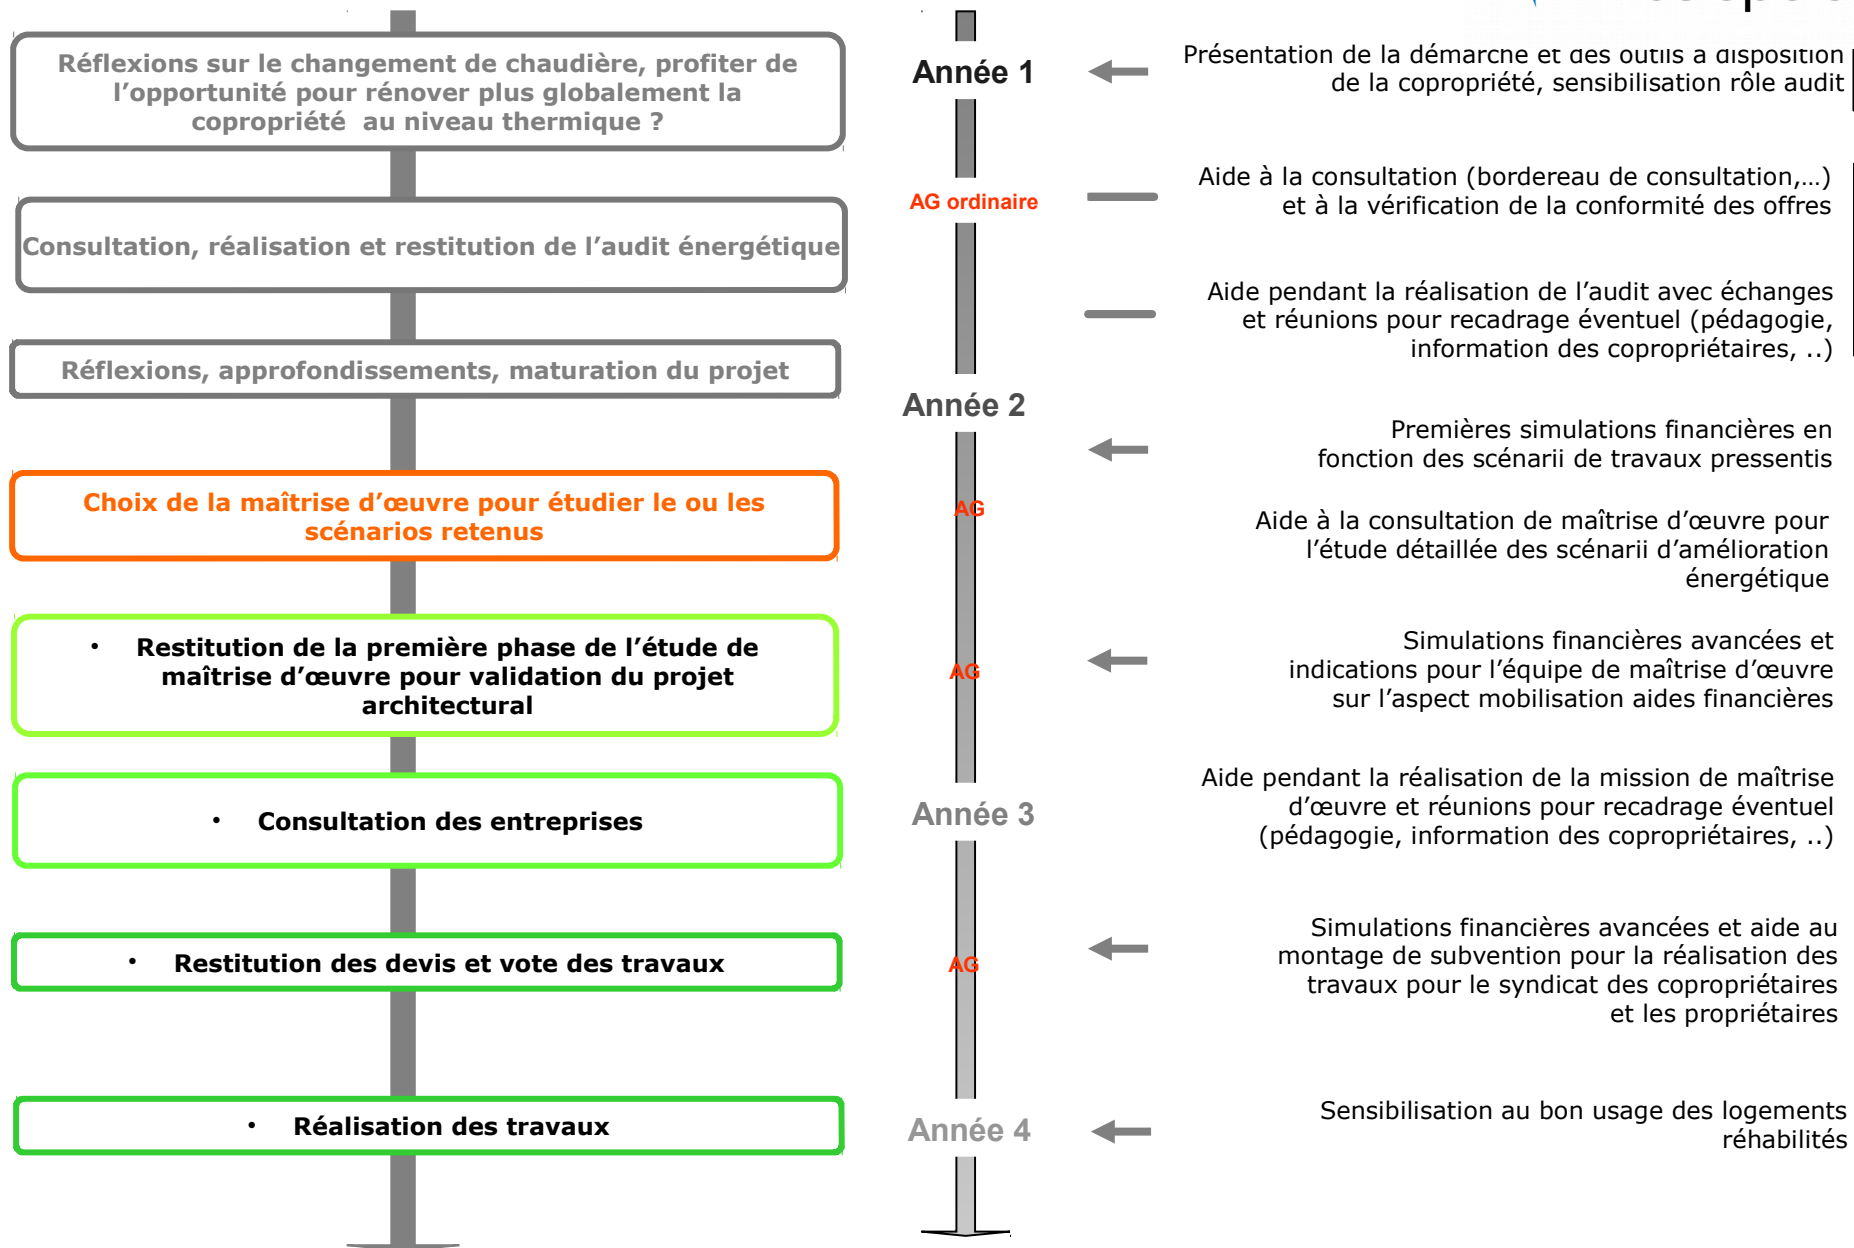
Réflexions sur le changement de chaudière, profiter de l'opportunité pour rénover plus globalement la copropriété au niveau thermique ?

Consultation, réalisation et restitution de l'audit énergétique

Réflexions, approfondissements, maturation du projet

Choix de la maîtrise d'œuvre pour étudier le ou les scénarios retenus

• Restitution de la première phase de l'étude de maîtrise d'œuvre pour validation du projet architectural

• Consultation des entreprises

• Restitution des devis et vote des travaux

• Réalisation des travaux

Année 1

AG ordinaire

Année 2

AG

AG

Année 3

AG

Année 4

Présentation de la démarche et des outils à disposition de la copropriété, sensibilisation rôle audit

Aide à la consultation (bordereau de consultation,…) et à la vérification de la conformité des offres

Aide pendant la réalisation de l'audit avec échanges et réunions pour recadrage éventuel (pédagogie, information des copropriétaires, ..)

Premières simulations financières en fonction des scénarii de travaux pressentis

Aide à la consultation de maîtrise d'œuvre pour l'étude détaillée des scénarii d'amélioration énergétique

Simulations financières avancées et indications pour l'équipe de maîtrise d'œuvre sur l'aspect mobilisation aides financières

Aide pendant la réalisation de la mission de maîtrise d'œuvre et réunions pour recadrage éventuel (pédagogie, information des copropriétaires, ..)

Simulations financières avancées et aide au montage de subvention pour la réalisation des travaux pour le syndicat des copropriétaires et les propriétaires

Sensibilisation au bon usage des logements réhabilités